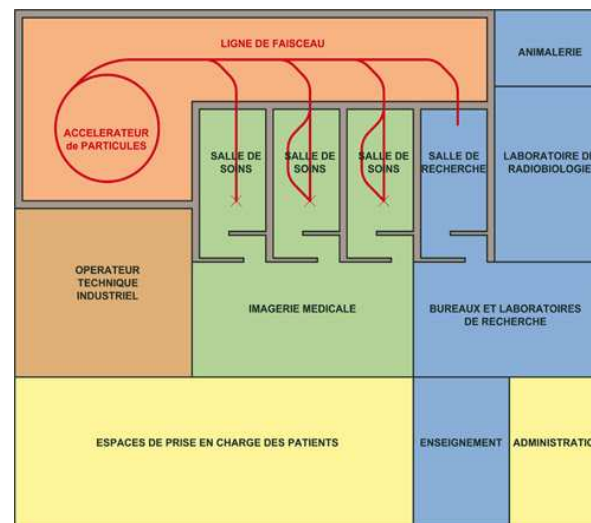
LIGNE DE FAISCEAU

ANIMALERIE

ACCELERATEUR de PARTICULES

SALLE DE SOINS

SALLE DE SOINS

SALLE DE SOINS

SALLE DE RECHERCHE

LABORATOIRE DE RADIOBIOLOGIE

OPERATEUR TECHNIQUE INDUSTRIEL

IMAGERIE MEDICALE

BUREAUX ET LABORATOIRES DE RECHERCHE

ESPACES DE PRISE EN CHARGE DES PATIENTS

ENSEIGNEMENT

ADMINISTRATIO